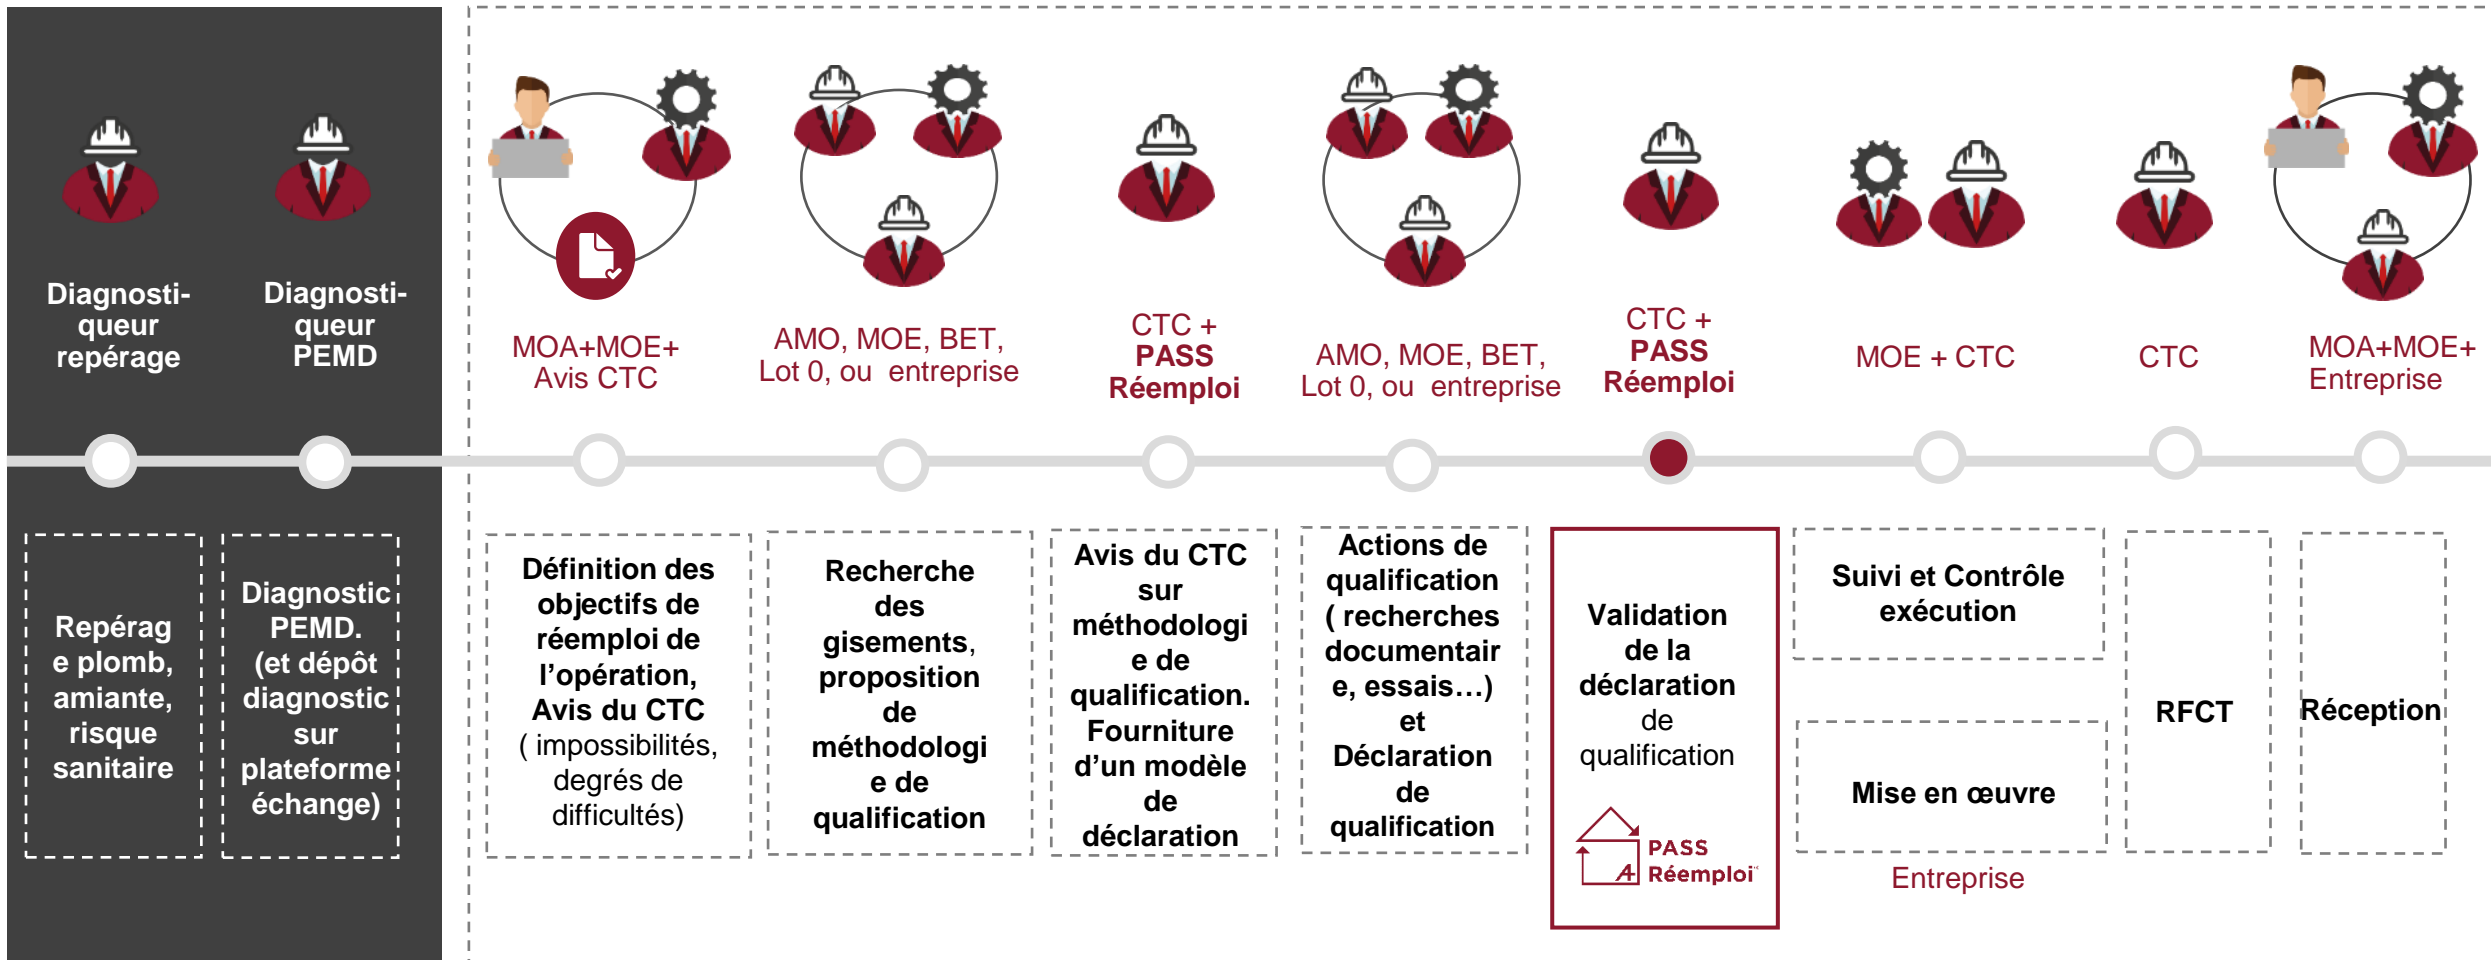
Diagnostiqueur repérage

Diagnostiqueur PEMD

MOA+MOE+ Avis CTC

AMO, MOE, BET, Lot 0, ou entreprise

CTC + PASS Réemploi

AMO, MOE, BET, Lot 0, ou entreprise

CTC + PASS Réemploi

MOE + CTC

CTC

MOA+MOE+ Entreprise

Repérage plomb, amiante, risque sanitaire

Diagnostic PEMD. (et dépôt diagnostic sur plateforme échange)

Définition des objectifs de réemploi de l'opération, Avis du CTC ( impossibilités, degrés de difficultés)

Recherche des gisements, proposition de méthodologie de qualification

Avis du CTC sur méthodologie de qualification. Fourniture d'un modèle de déclaration

Actions de qualification ( recherches documentaire, essais…) et Déclaration de qualification

Validation de la déclaration de qualification

PASS Réemploi

Suivi et Contrôle exécution

Mise en œuvre

Entreprise

RFCT

Réception